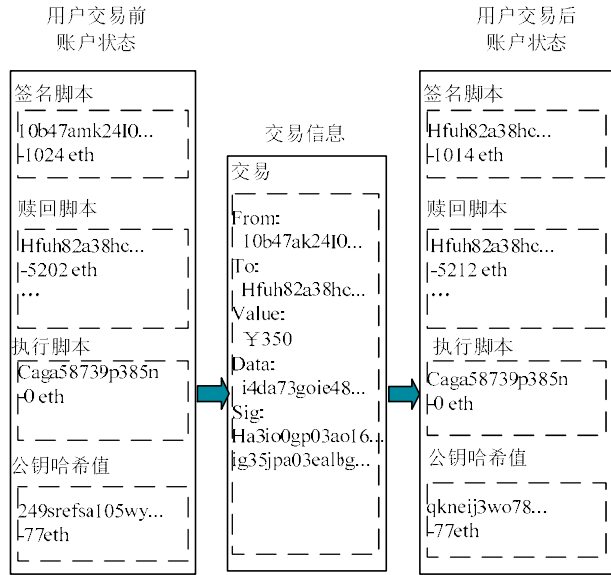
用户交易前
账户状态

签名脚本

10b47amk24I0...
-1024 eth

赎回脚本

Hfuh82a38hc...
-5202 eth
...

执行脚本

Caga58739p385n
-0 eth

公钥哈希值

249srefsa105wy...
-77eth

交易信息

交易

From:
10b47ak24I0...
To:
Hfuh82a38hc...
Value:
￥350
Data:
i4da73goie48...
Sig:
Ha3io0gp03ao16...
ig35jpa03ealbg...

用户交易后
账户状态

签名脚本

Hfuh82a38hc...
-1014 eth

赎回脚本

Hfuh82a38hc...
-5212 eth
...

执行脚本

Caga58739p385n
-0 eth

公钥哈希值

qkneij3wo78...
-77eth